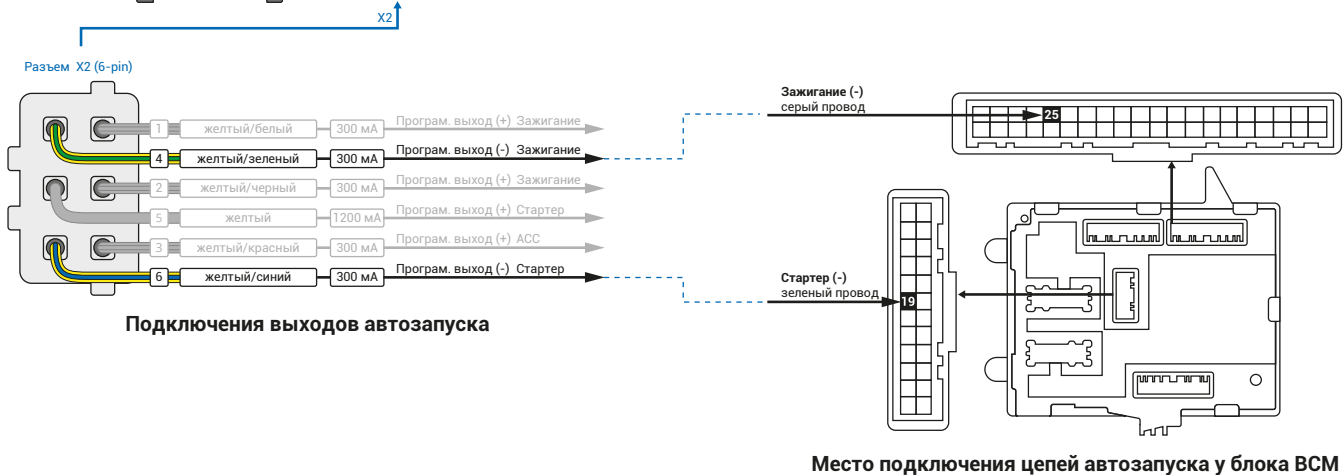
X2

Разъем X2 (6-pin)

1 желтый/белый 300 мА Програм. выход (+) Зажигание
4 желтый/зеленый 300 мА Програм. выход (-) Зажигание
2 желтый/черный 300 мА Програм. выход (+) Зажигание
5 желтый 1200 мА Програм. выход (+) Стартер
3 желтый/красный 300 мА Програм. выход (+) АСС
6 желтый/синий 300 мА Програм. выход (-) Стартер

Подключения выходов автозапуска

Зажигание (-)
серый провод

25

Стартер (-)
зеленый провод

19

Место подключения цепей автозапуска у блока BCM